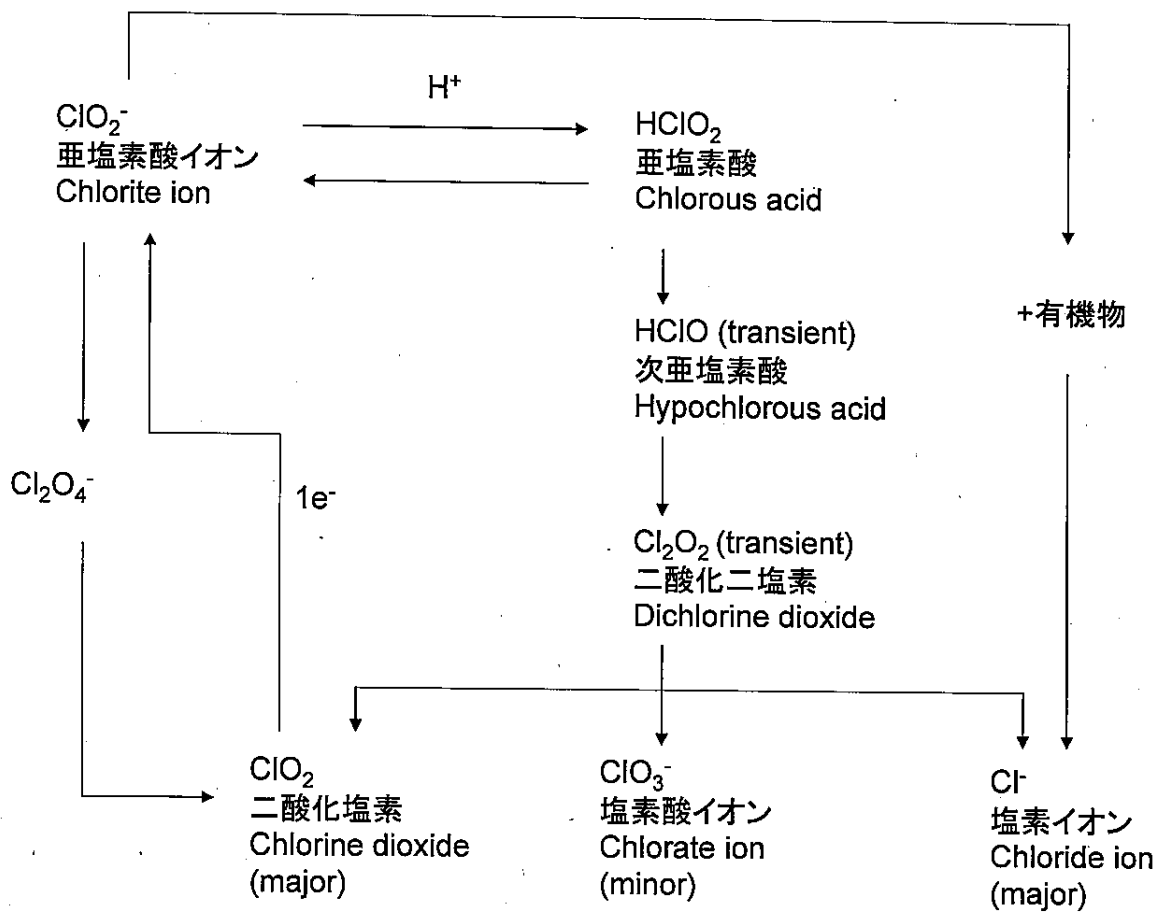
$ClO_2^-$
亜塩素酸イオン
Chlorite ion

$H^+$

$HClO_2$
亜塩素酸
Chlorous acid

+有機物

HClO (transient)
次亜塩素酸
Hypochlorous acid

$Cl_2O_4^-$

1e$^-$

$Cl_2O_2$ (transient)
二酸化二塩素
Dichlorine dioxide

$ClO_2$
二酸化塩素
Chlorine dioxide
(major)

$ClO_3^-$
塩素酸イオン
Chlorate ion
(minor)

$Cl^-$
塩素イオン
Chloride ion
(major)